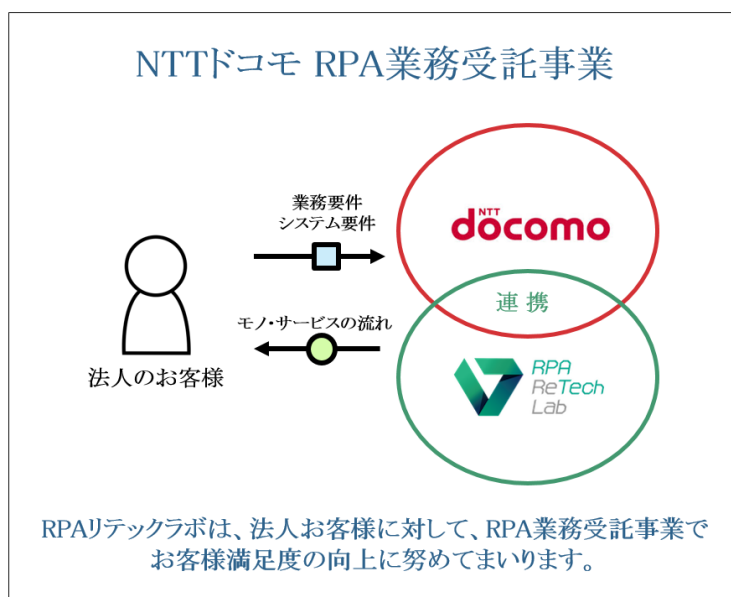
NTTドコモ RPA業務受託事業

業務要件
システム要件

NTT docomo

連携

モノ・サービスの流れ

法人のお客様

RPA ReTech Lab

RPAリテックラボは、法人お客様に対して、RPA業務受託事業でお客様満足度の向上に努めてまいります。